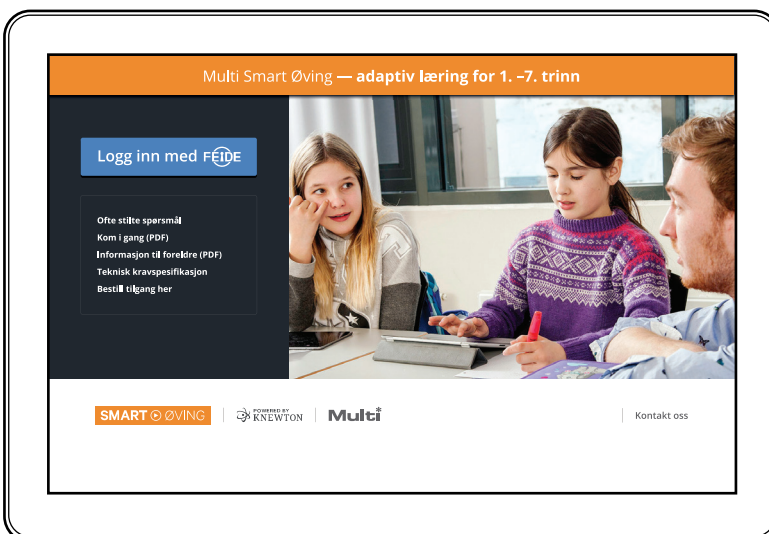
Multi Smart Øving — adaptiv læring for 1. –7. trinn

Logg inn med FEIDE

Ofte stilte spørsmål
Kom i gang (PDF)
Informasjon til foreldre (PDF)
Teknisk kravspesifikasjon
Bestill tilgang her

SMART ØVING | POWERED BY KNEWTON | Multi

Kontakt oss